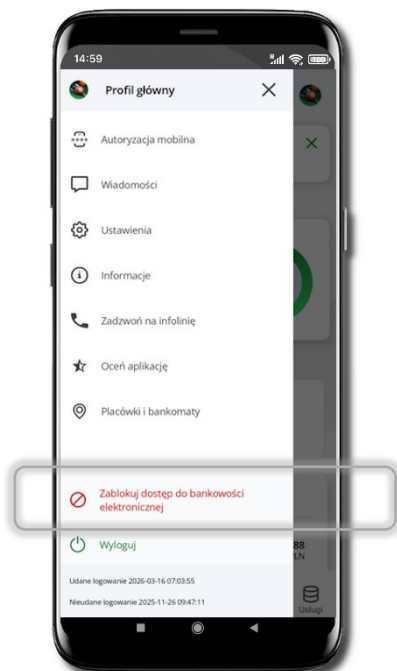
14:59

Profil główny

Autoryzacja mobilna

Wiadomości

Ustawienia

Informacje

Zadzwoń na infolinię

Oceń aplikację

Placówki i bankomaty

Zablokuj dostęp do bankowości elektronicznej

Wyloguj

Udane logowanie 2026-03-16 07:03:55

Nieudane logowanie 2025-11-26 09:47:11

88
LN

Usługi